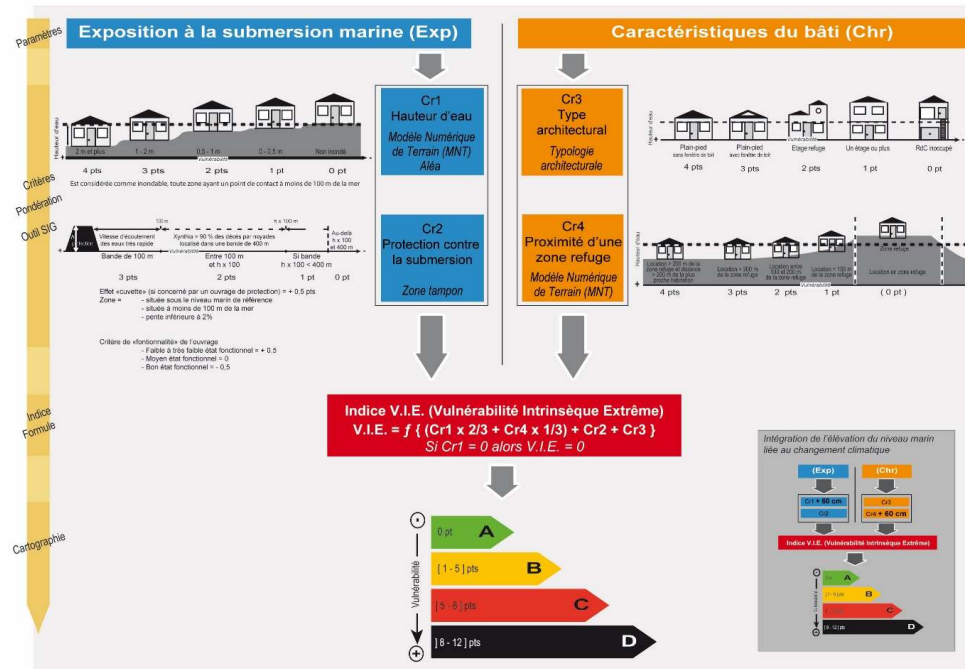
Paramètres

Critères

Pondération

Outil SIG

Indice Formule

Cartographie

Exposition à la submersion marine (Exp)

Caractéristiques du bâti (Chr)

Hauteur d'eau

2 m et plus | 1 - 2 m | 0,5 - 1 m | 0 - 0,5 m | Non inondé

Vulnérabilité

4 pts | 3 pts | 2 pts | 1 pt | 0 pt

Est considérée comme inondable, toute zone ayant un point de contact à moins de 100 m de la mer

Cr1
Hauteur d'eau
Modèle Numérique de Terrain (MNT)
Aléa

Cr2
Protection contre la submersion
Zone tampon

Cr3
Type architectural
Typologie architecturale

Cr4
Proximité d'une zone refuge
Modèle Numérique de Terrain (MNT)

Hauteur d'eau

Plain-pied sans fenêtre de toit | Plain-pied avec fenêtre de toit | Etage refuge | Un étage ou plus | RdC inoccupé

4 pts | 3 pts | 2 pts | 1 pt | 0 pt

h x 3m

Vitesse d'écoulement des eaux très rapide

100 m

Xynthia = 90 % des décès par noyades localisé dans une bande de 400 m

h x 100 m

Au-delà h x 100 et 400 m

Vulnérabilité

Bande de 100 m | Entre 100 m et h x 100 | Si bande h x 100 < 400 m

3 pts | 2 pts | 1 pt | 0 pt

Effet «cuvette» (si concerné par un ouvrage de protection) = + 0,5 pts
Zone = - située sous le niveau marin de référence
- située à moins de 100 m de la mer
- pente inférieure à 2%

Critère de «fonctionnalité» de l'ouvrage
- Faible à très faible état fonctionnel = + 0,5
- Moyen état fonctionnel = 0
- Bon état fonctionnel = - 0,5

Zone refuge

Location > 200 m de la zone refuge et distance > 200 m de la plus proche habitation | Location > 300 m de la zone refuge | Location entre 100 et 300 m de la zone refuge | Location < 100 m de la zone refuge | Location en zone refuge

Vulnérabilité

4 pts | 3 pts | 2 pts | 1 pt | ( 0 pt )

Indice V.I.E. (Vulnérabilité Intrinsèque Extrême)
V.I.E. = ƒ { (Cr1 x 2/3 + Cr4 x 1/3) + Cr2 + Cr3 }
Si Cr1 = 0 alors V.I.E. = 0

Vulnérabilité

0 pt A
[ 1 - 5 ] pts B
] 5 - 8 ] pts C
] 8 - 12 ] pts D

Intégration de l'élévation du niveau marin liée au changement climatique

(Exp) | (Chr)
Cr1 + 60 cm | Cr3
Cr2 | Cr4 + 60 cm

Indice V.I.E. (Vulnérabilité Intrinsèque Extrême)

0 pt A
[ 1 - 5 ] pts B
] 5 - 8 ] pts C
] 8 - 12 ] pts D